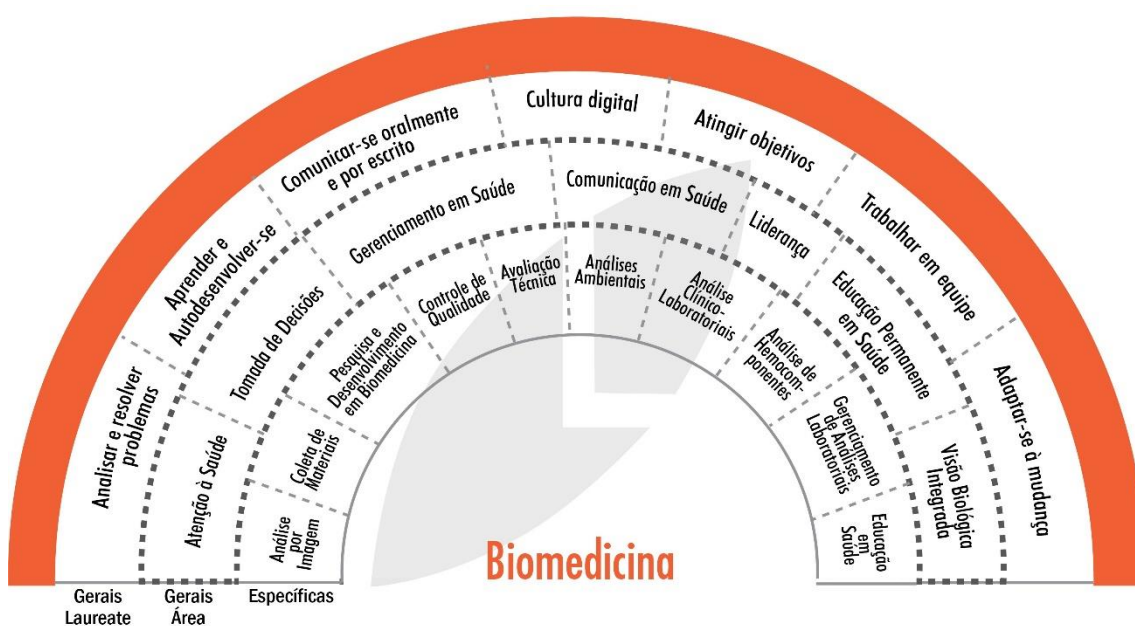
Analisar e resolver problemas

Aprender e Autodesenvolver-se

Comunicar-se oralmente e por escrito

Cultura digital

Atingir objetivos

Trabalhar em equipe

Adaptar-se à mudança

Atenção à Saúde

Tomada de Decisões

Gerenciamento em Saúde

Comunicação em Saúde

Liderança

Educação Permanente em Saúde

Visão Biológica Integrada

Análise por Imagem

Coleta de Materiais

Pesquisa e Desenvolvimento em Biomedicina

Controle de Qualidade

Avaliação Técnica

Análises Ambientais

Análise Clínico-Laboratoriais

Análise de Hemocom-ponentes

Gerenciamento de Análises Laboratoriais

Educação em Saúde

Biomedicina

Gerais Laureate

Gerais Área

Específicas